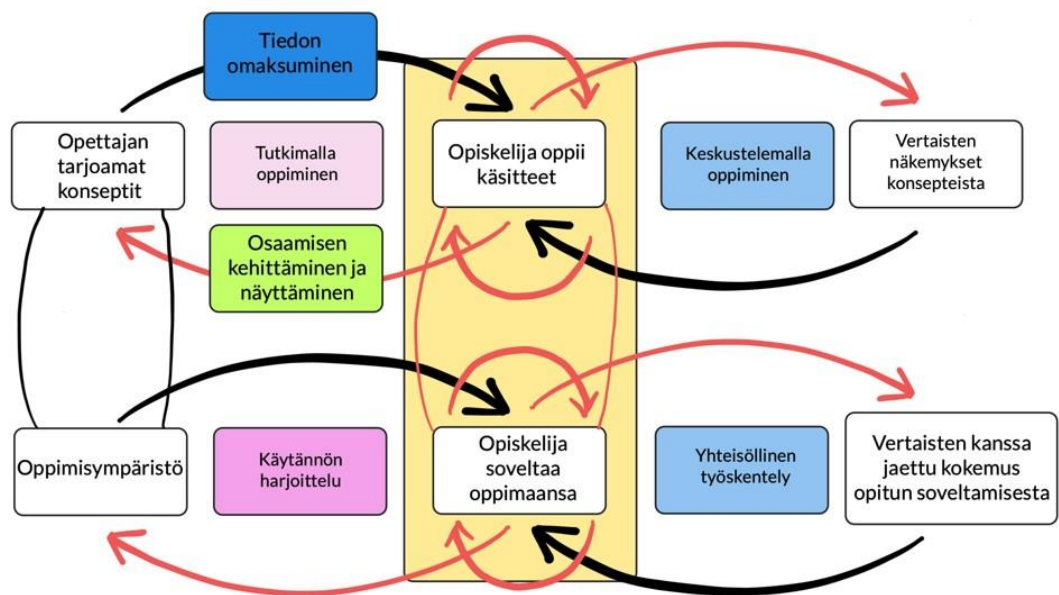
Tiedon omaksuminen

Opettajan tarjoamat konseptit

Tutkimalla oppiminen

Opiskelija oppii käsitteet

Keskustelemalla oppiminen

Vertaisten näkemykset konsepteista

Osaamisen kehittäminen ja näyttäminen

Oppimisympäristö

Käytännön harjoittelu

Opiskelija soveltaa oppimaansa

Yhteisöllinen työskentely

Vertaisten kanssa jaettu kokemus opitun soveltamisesta